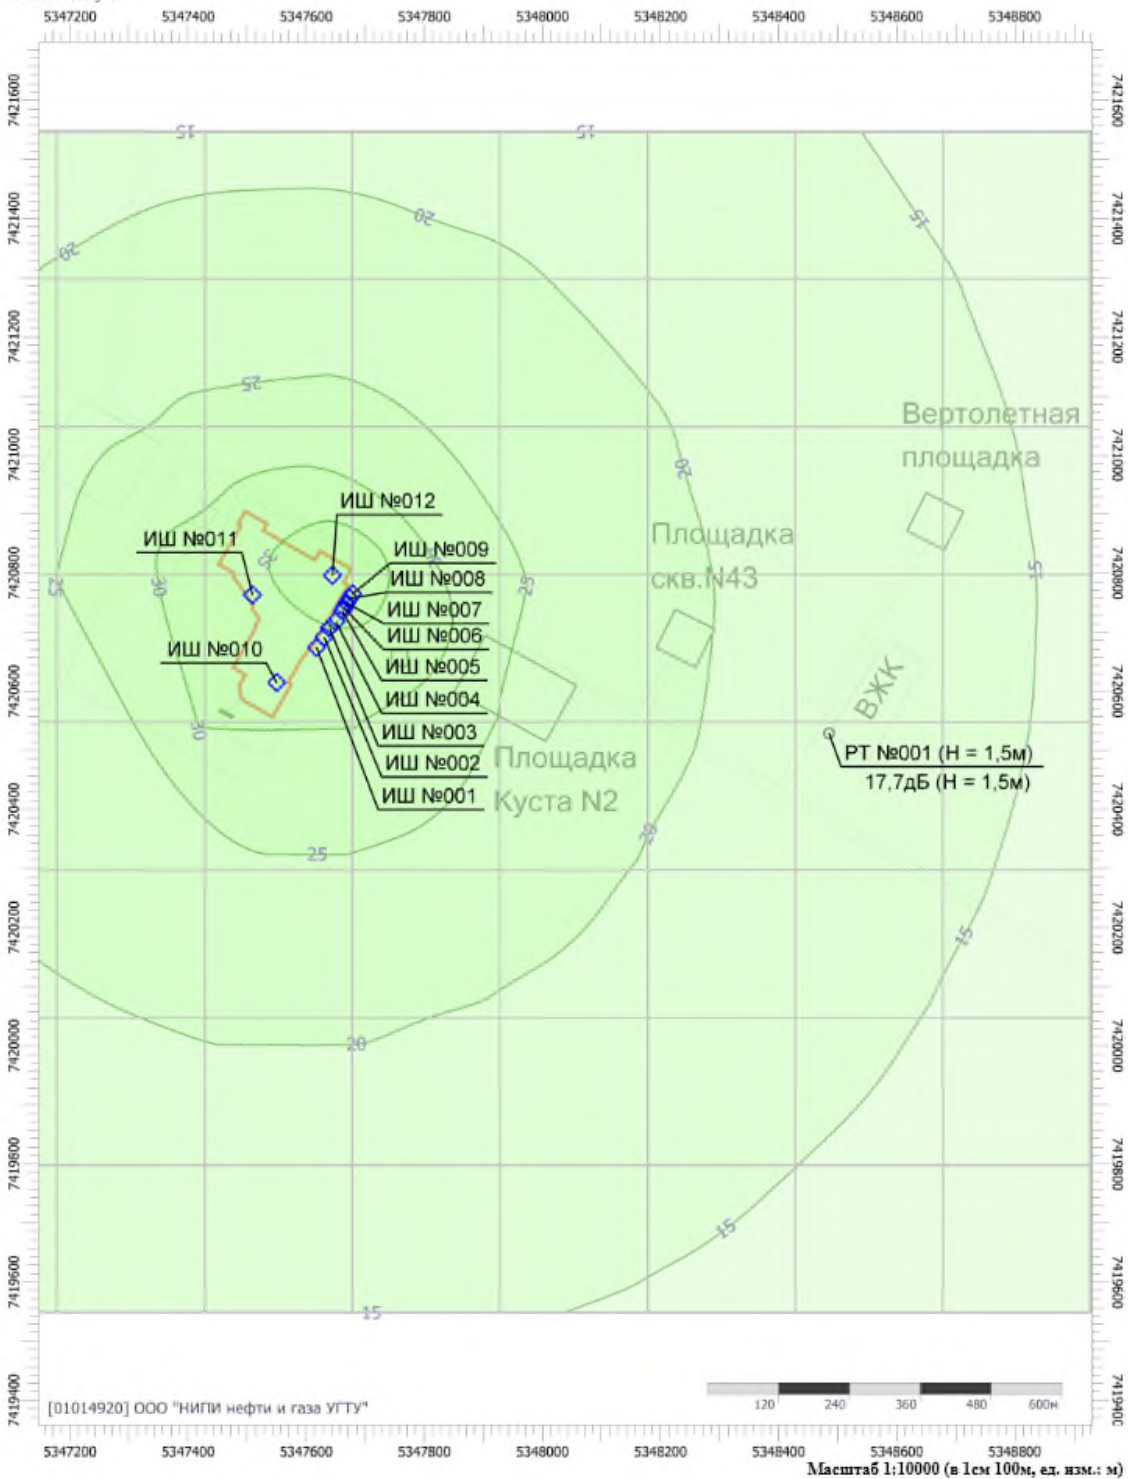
5347200 5347400 5347600 5347800 5348000 5348200 5348400 5348600 5348800

7421600
7421400
7421200
7421000
7420800
7420600
7420400
7420200
7420000
7419800
7419600
7419400

7421600
7421400
7421200
7421000
7420800
7420600
7420400
7420200
7420000
7419800
7419600
7419400

15
15
20
20
15
25
20
35
30
25
25
30
25
20
15
15
15
20
15

Вертолетная площадка

ИШ №012
ИШ №011
ИШ №009
ИШ №008
ИШ №007
ИШ №006
ИШ №005
ИШ №004
ИШ №003
ИШ №002
ИШ №001
ИШ №010

Площадка скв.N43

ВЖК

РТ №001 (H = 1,5м)
17,7дБ (H = 1,5м)

Площадка Куста N2

[01014920] ООО "НИПИ нефти и газа УГТУ"

120 240 360 480 600м

5347200 5347400 5347600 5347800 5348000 5348200 5348400 5348600 5348800

Масштаб 1:10000 (в 1см 100м, ед. изм.: м)